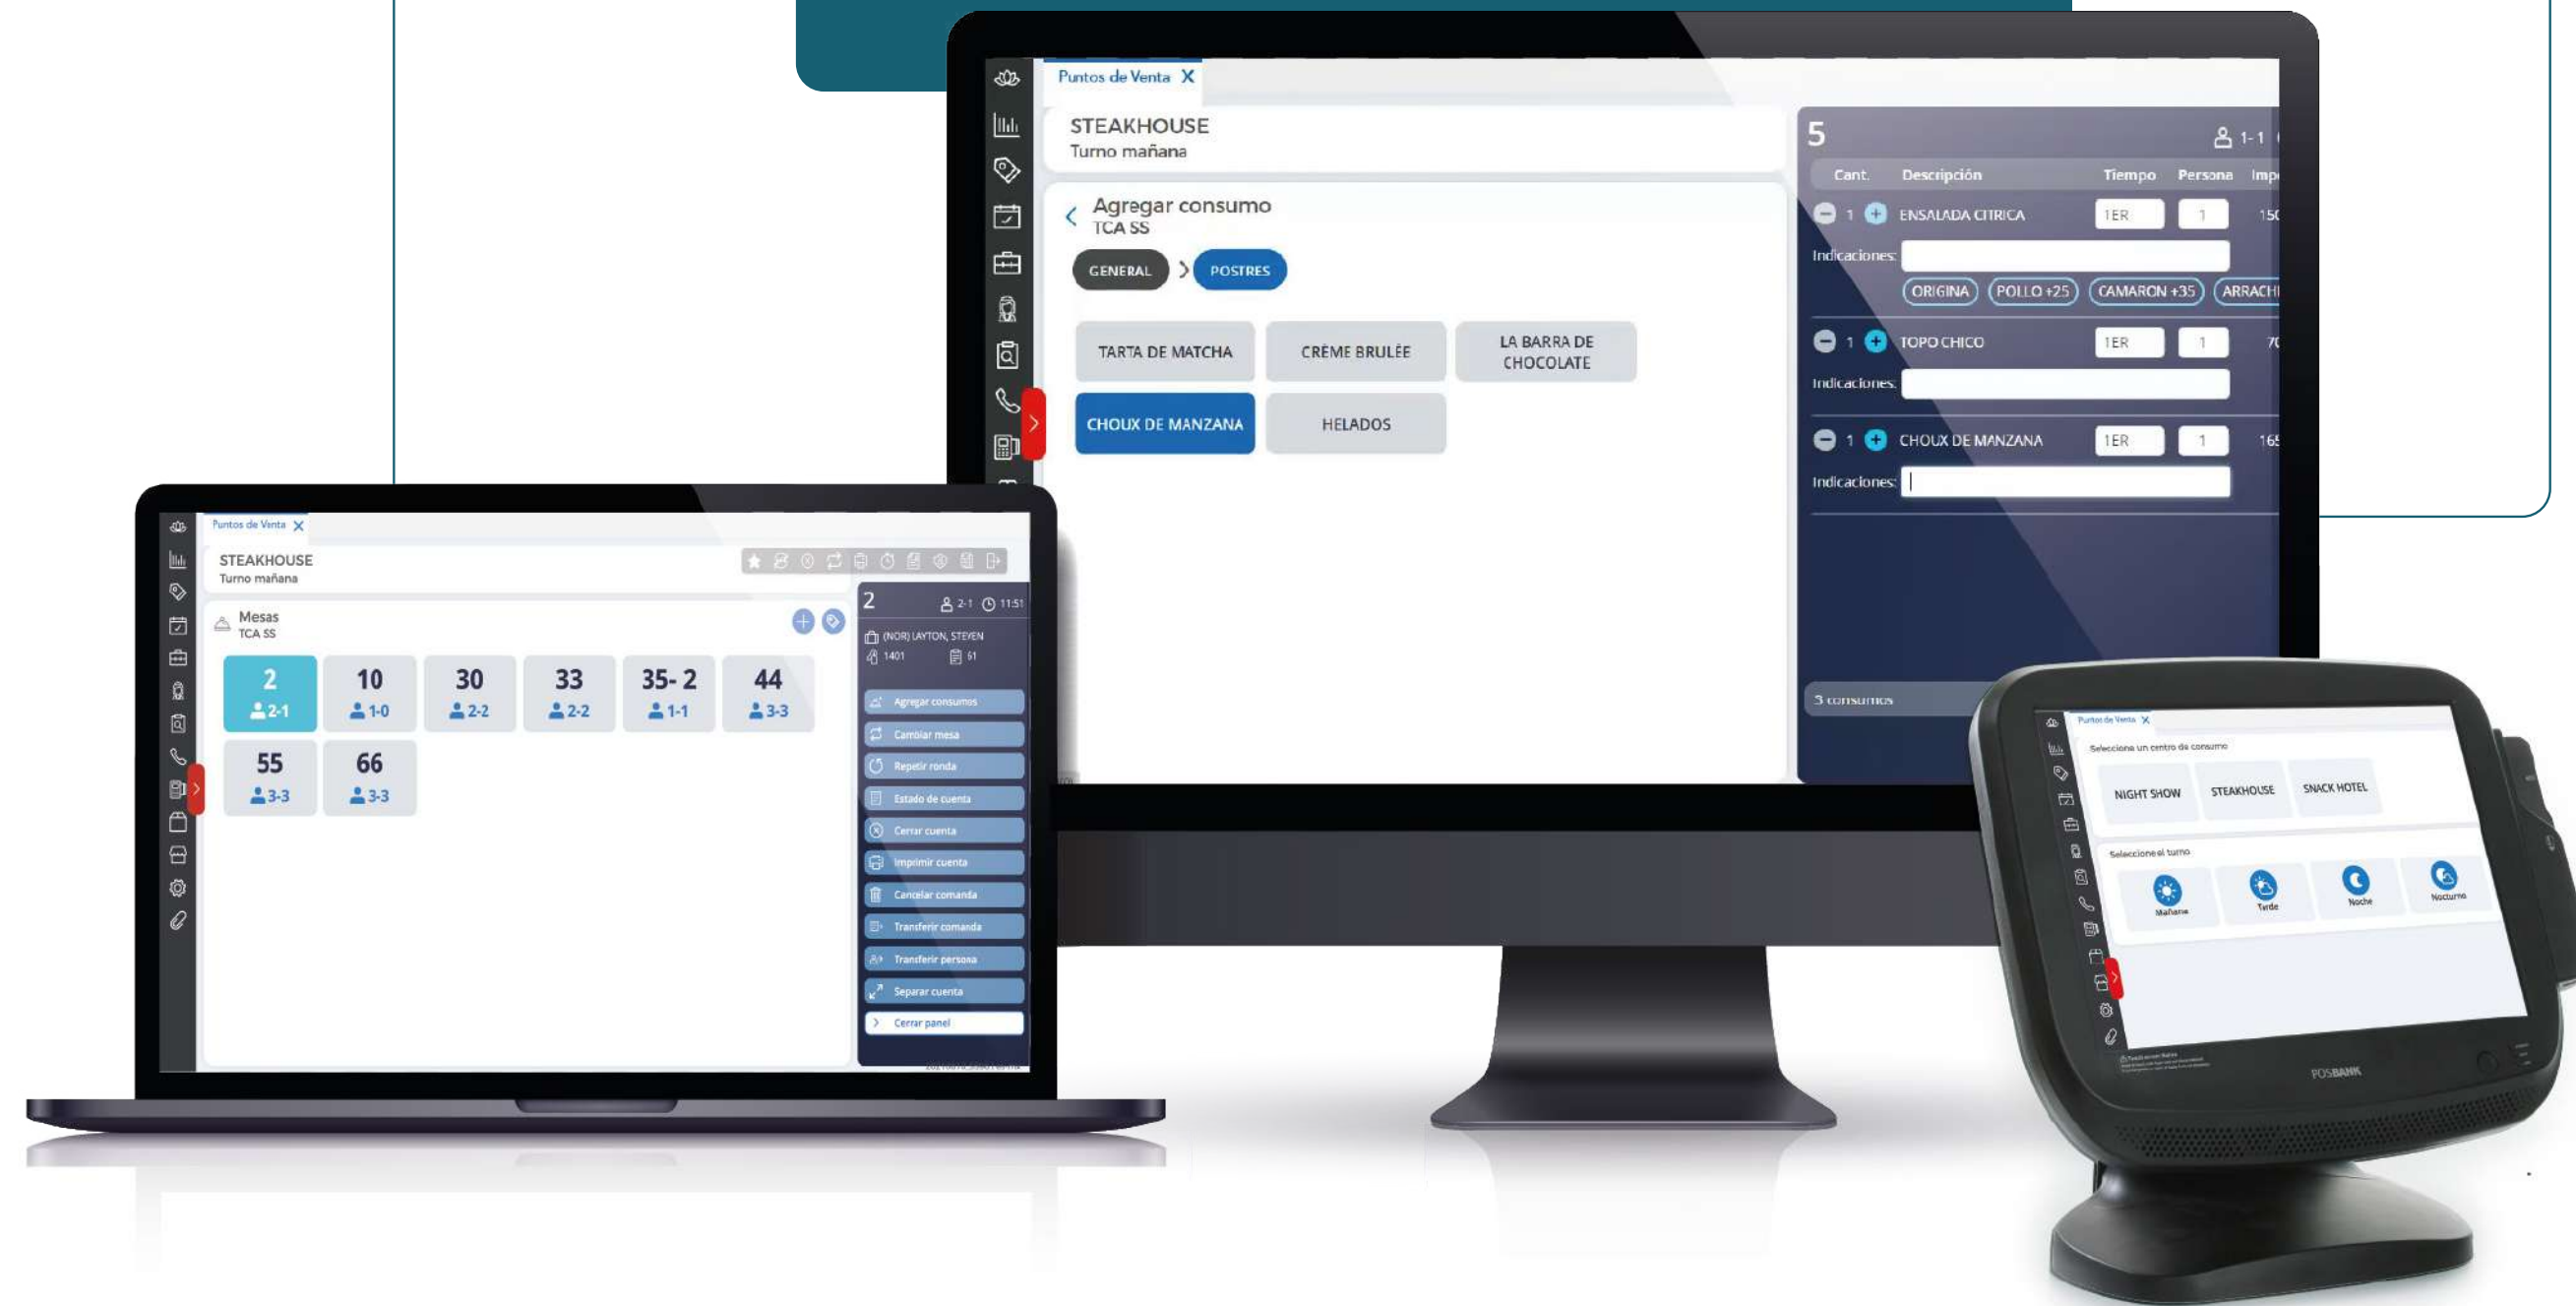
Puntos de Venta X

STEAKHOUSE
Turno mañana

Agregar consumo
TCA SS

GENERAL > POSTRES

TARTA DE MATCHA
CRÈME BRULÉE
LA BARRA DE CHOCOLATE
CHOUX DE MANZANA
HELADOS

5
1-1

| Cant. | Descripción | Tiempo | Persona | Imp |
|---|---|---|---|---|
| 1 | ENSALADA CITRICA | 1ER | 1 | 15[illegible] |
| 1 | TOPO CHICO | 1ER | 1 | 7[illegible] |
| 1 | CHOUX DE MANZANA | 1ER | 1 | 16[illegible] |

Indicaciones:
ORIGINA
POLLO +25
CAMARON +35
ARRACH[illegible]
Indicaciones:
Indicaciones:

3 consumos

Puntos de Venta X

STEAKHOUSE
Turno mañana

Mesas
TCA SS

2
2-1
10
1-0
30
2-2
33
2-2
35- 2
1-1
44
3-3
55
3-3
66
3-3

2
2-1
11:51
(NOR) LAYTON, STEVEN
1401
61

Agregar consumos
Cambiar mesa
Repetir ronda
Estado de cuenta
Cerrar cuenta
Imprimir cuenta
Cancelar comanda
Transferir comanda
Transferir persona
Separar cuenta
Cerrar panel

Puntos de Venta X
Selecciona un centro de consumo
NIGHT SHOW
STEAKHOUSE
SNACK HOTEL
Seleccione el turno
Mañana
Tarde
Noche
Nocturno

POSBANK